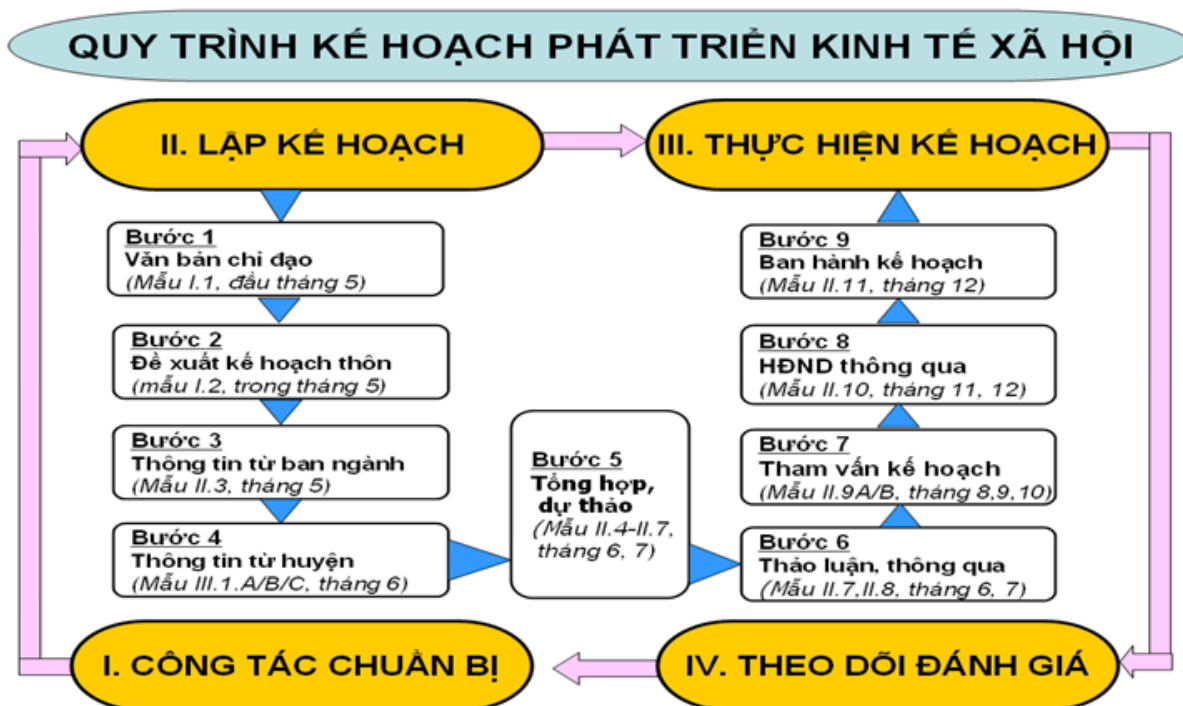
QUY TRÌNH KẾ HOẠCH PHÁT TRIỂN KINH TẾ XÃ HỘI

II. LẬP KẾ HOẠCH

III. THỰC HIỆN KẾ HOẠCH

Bước 1
Văn bản chỉ đạo
(Mẫu I.1, đầu tháng 5)

Bước 2
Đề xuất kế hoạch thôn
(mẫu I.2, trong tháng 5)

Bước 3
Thông tin từ ban ngành
(Mẫu II.3, tháng 5)

Bước 4
Thông tin từ huyện
(Mẫu III.1.A/B/C, tháng 6)

Bước 5
Tổng hợp, dự thảo
(Mẫu II.4-II.7, tháng 6, 7)

Bước 6
Thảo luận, thông qua
(Mẫu II.7,II.8, tháng 6, 7)

Bước 7
Tham vấn kế hoạch
(Mẫu II.9A/B, tháng 8,9,10)

Bước 8
HĐND thông qua
(Mẫu II.10, tháng 11, 12)

Bước 9
Ban hành kế hoạch
(Mẫu II.11, tháng 12)

I. CÔNG TÁC CHUẨN BỊ

IV. THEO DÕI ĐÁNH GIÁ